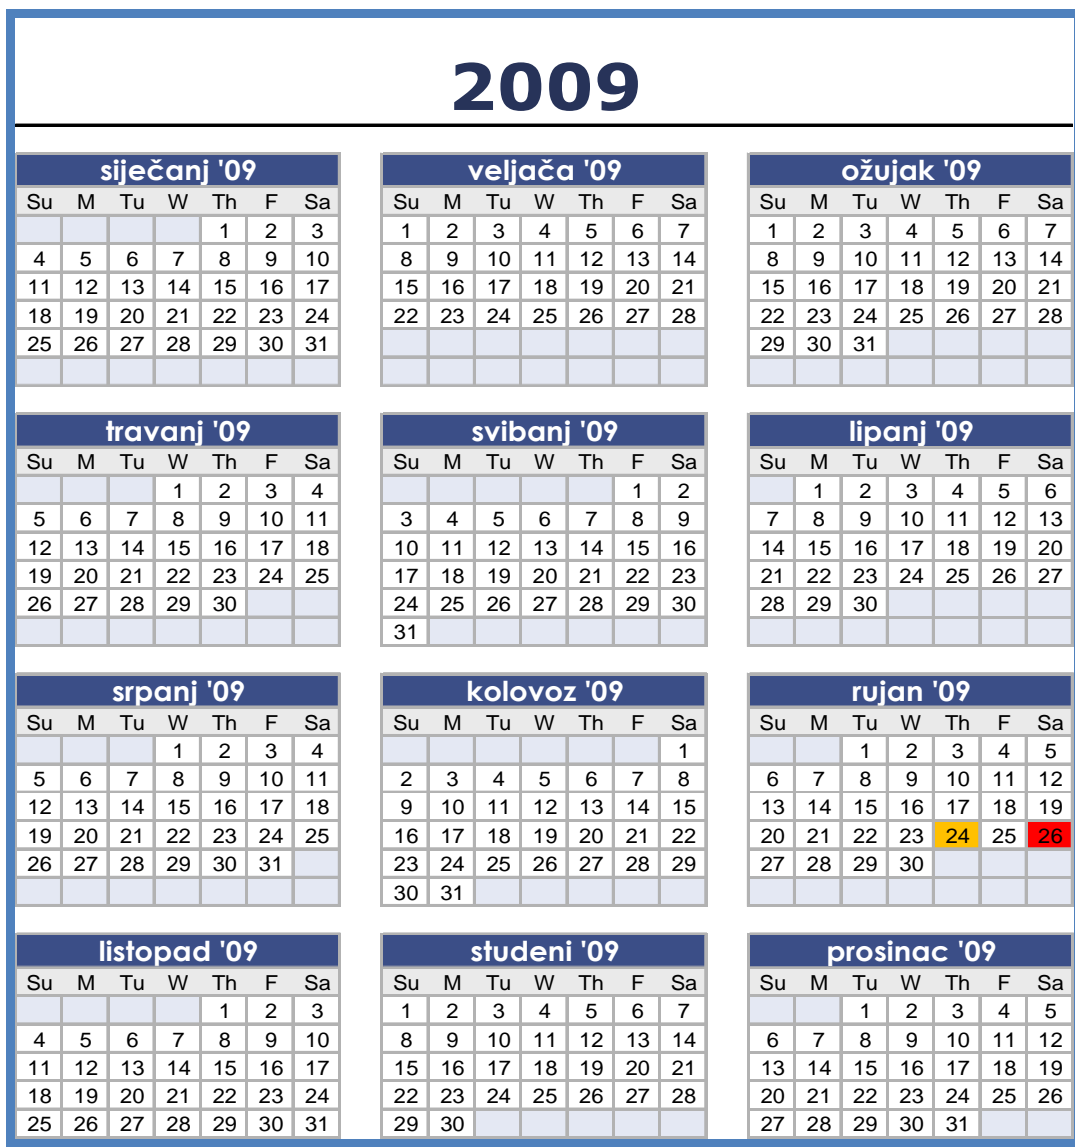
2009

siječanj '09

| Su | M | Tu | W | Th | F | Sa |
|---|---|---|---|---|---|---|
| | | | | 1 | 2 | 3 |
| 4 | 5 | 6 | 7 | 8 | 9 | 10 |
| 11 | 12 | 13 | 14 | 15 | 16 | 17 |
| 18 | 19 | 20 | 21 | 22 | 23 | 24 |
| 25 | 26 | 27 | 28 | 29 | 30 | 31 |

veljača '09

| Su | M | Tu | W | Th | F | Sa |
|---|---|---|---|---|---|---|
| 1 | 2 | 3 | 4 | 5 | 6 | 7 |
| 8 | 9 | 10 | 11 | 12 | 13 | 14 |
| 15 | 16 | 17 | 18 | 19 | 20 | 21 |
| 22 | 23 | 24 | 25 | 26 | 27 | 28 |

ožujak '09

| Su | M | Tu | W | Th | F | Sa |
|---|---|---|---|---|---|---|
| 1 | 2 | 3 | 4 | 5 | 6 | 7 |
| 8 | 9 | 10 | 11 | 12 | 13 | 14 |
| 15 | 16 | 17 | 18 | 19 | 20 | 21 |
| 22 | 23 | 24 | 25 | 26 | 27 | 28 |
| 29 | 30 | 31 | | | | |

travanj '09

| Su | M | Tu | W | Th | F | Sa |
|---|---|---|---|---|---|---|
| | | | 1 | 2 | 3 | 4 |
| 5 | 6 | 7 | 8 | 9 | 10 | 11 |
| 12 | 13 | 14 | 15 | 16 | 17 | 18 |
| 19 | 20 | 21 | 22 | 23 | 24 | 25 |
| 26 | 27 | 28 | 29 | 30 | | |

svibanj '09

| Su | M | Tu | W | Th | F | Sa |
|---|---|---|---|---|---|---|
| | | | | | 1 | 2 |
| 3 | 4 | 5 | 6 | 7 | 8 | 9 |
| 10 | 11 | 12 | 13 | 14 | 15 | 16 |
| 17 | 18 | 19 | 20 | 21 | 22 | 23 |
| 24 | 25 | 26 | 27 | 28 | 29 | 30 |
| 31 | | | | | | |

lipanj '09

| Su | M | Tu | W | Th | F | Sa |
|---|---|---|---|---|---|---|
| | 1 | 2 | 3 | 4 | 5 | 6 |
| 7 | 8 | 9 | 10 | 11 | 12 | 13 |
| 14 | 15 | 16 | 17 | 18 | 19 | 20 |
| 21 | 22 | 23 | 24 | 25 | 26 | 27 |
| 28 | 29 | 30 | | | | |

srpanj '09

| Su | M | Tu | W | Th | F | Sa |
|---|---|---|---|---|---|---|
| | | | 1 | 2 | 3 | 4 |
| 5 | 6 | 7 | 8 | 9 | 10 | 11 |
| 12 | 13 | 14 | 15 | 16 | 17 | 18 |
| 19 | 20 | 21 | 22 | 23 | 24 | 25 |
| 26 | 27 | 28 | 29 | 30 | 31 | |

kolovoz '09

| Su | M | Tu | W | Th | F | Sa |
|---|---|---|---|---|---|---|
| | | | | | | 1 |
| 2 | 3 | 4 | 5 | 6 | 7 | 8 |
| 9 | 10 | 11 | 12 | 13 | 14 | 15 |
| 16 | 17 | 18 | 19 | 20 | 21 | 22 |
| 23 | 24 | 25 | 26 | 27 | 28 | 29 |
| 30 | 31 | | | | | |

rujan '09

| Su | M | Tu | W | Th | F | Sa |
|---|---|---|---|---|---|---|
| | | 1 | 2 | 3 | 4 | 5 |
| 6 | 7 | 8 | 9 | 10 | 11 | 12 |
| 13 | 14 | 15 | 16 | 17 | 18 | 19 |
| 20 | 21 | 22 | 23 | 24 | 25 | 26 |
| 27 | 28 | 29 | 30 | | | |

listopad '09

| Su | M | Tu | W | Th | F | Sa |
|---|---|---|---|---|---|---|
| | | | | 1 | 2 | 3 |
| 4 | 5 | 6 | 7 | 8 | 9 | 10 |
| 11 | 12 | 13 | 14 | 15 | 16 | 17 |
| 18 | 19 | 20 | 21 | 22 | 23 | 24 |
| 25 | 26 | 27 | 28 | 29 | 30 | 31 |

studeni '09

| Su | M | Tu | W | Th | F | Sa |
|---|---|---|---|---|---|---|
| 1 | 2 | 3 | 4 | 5 | 6 | 7 |
| 8 | 9 | 10 | 11 | 12 | 13 | 14 |
| 15 | 16 | 17 | 18 | 19 | 20 | 21 |
| 22 | 23 | 24 | 25 | 26 | 27 | 28 |
| 29 | 30 | | | | | |

prosinac '09

| Su | M | Tu | W | Th | F | Sa |
|---|---|---|---|---|---|---|
| | | 1 | 2 | 3 | 4 | 5 |
| 6 | 7 | 8 | 9 | 10 | 11 | 12 |
| 13 | 14 | 15 | 16 | 17 | 18 | 19 |
| 20 | 21 | 22 | 23 | 24 | 25 | 26 |
| 27 | 28 | 29 | 30 | 31 | | |